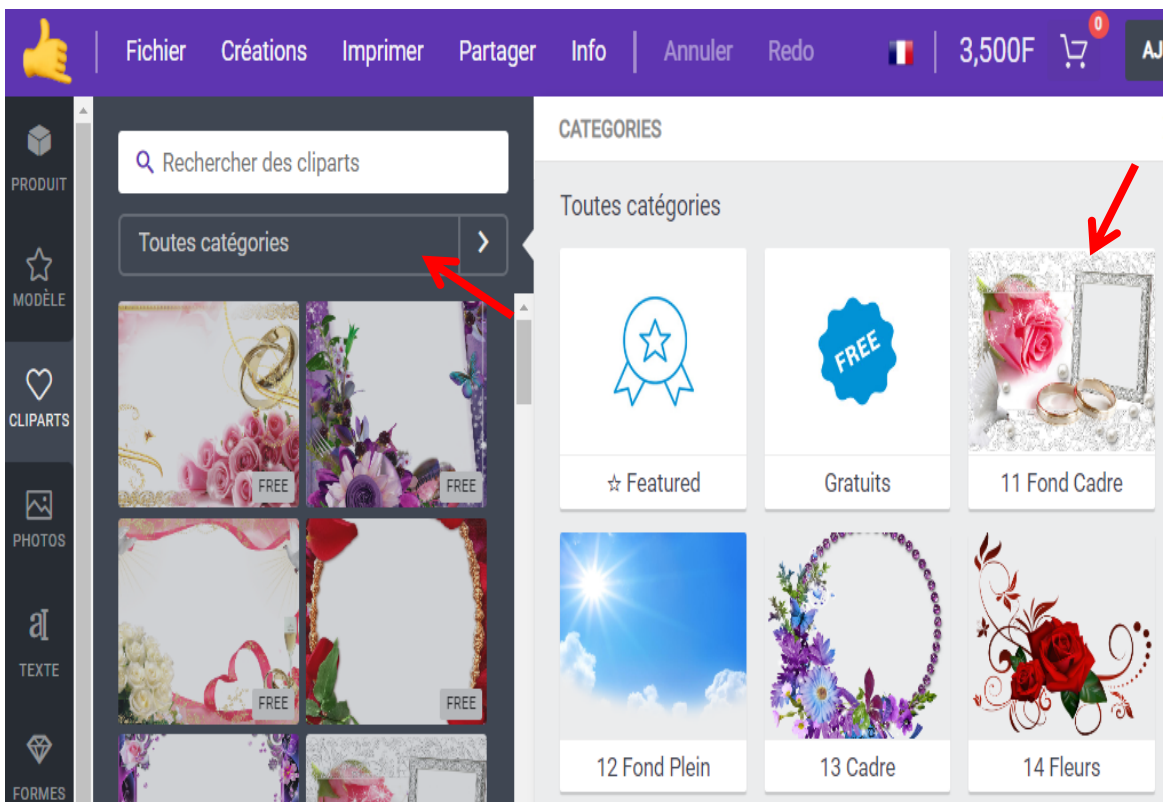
Fichier Créations Imprimer Partager Info Annuler Redo 3,500F 0 AJ

PRODUIT
MODÈLE
CLIPARTS
PHOTOS
TEXTE
FORMES

Rechercher des cliparts

Toutes catégories

FREE
FREE
FREE
FREE

CATEGORIES

Toutes catégories

☆ Featured

FREE
Gratuits

11 Fond Cadre

12 Fond Plein

13 Cadre

14 Fleurs